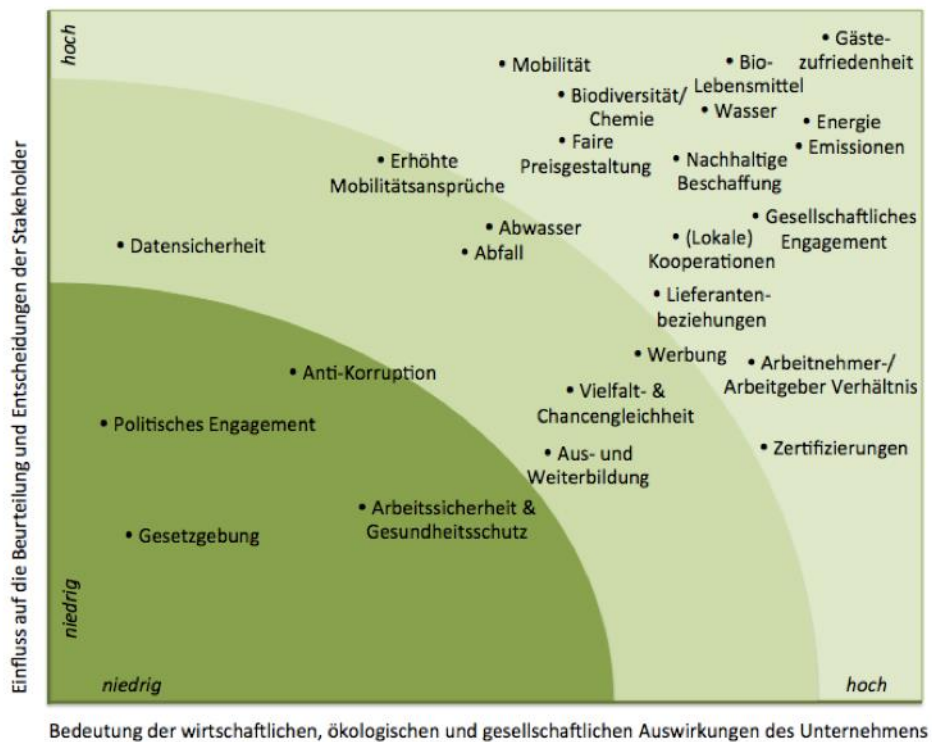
hoch

• Mobilität
• Bio-Lebensmittel
• Gäste-zufriedenheit
• Biodiversität/ Chemie
• Wasser
• Faire Preisgestaltung
• Energie
• Emissionen
• Erhöhte Mobilitätsansprüche
• Nachhaltige Beschaffung
• Gesellschaftliches Engagement
• Abwasser
• Datensicherheit
• Abfall
• (Lokale) Kooperationen
• Lieferanten-beziehungen
• Werbung
• Arbeitnehmer-/ Arbeitgeber Verhältnis
• Anti-Korruption
• Vielfalt- & Chancengleichheit
• Politisches Engagement
• Zertifizierungen
• Aus- und Weiterbildung
• Arbeitssicherheit & Gesundheitsschutz
• Gesetzgebung

niedrig

niedrig

hoch

Einfluss auf die Beurteilung und Entscheidungen der Stakeholder

Bedeutung der wirtschaftlichen, ökologischen und gesellschaftlichen Auswirkungen des Unternehmens